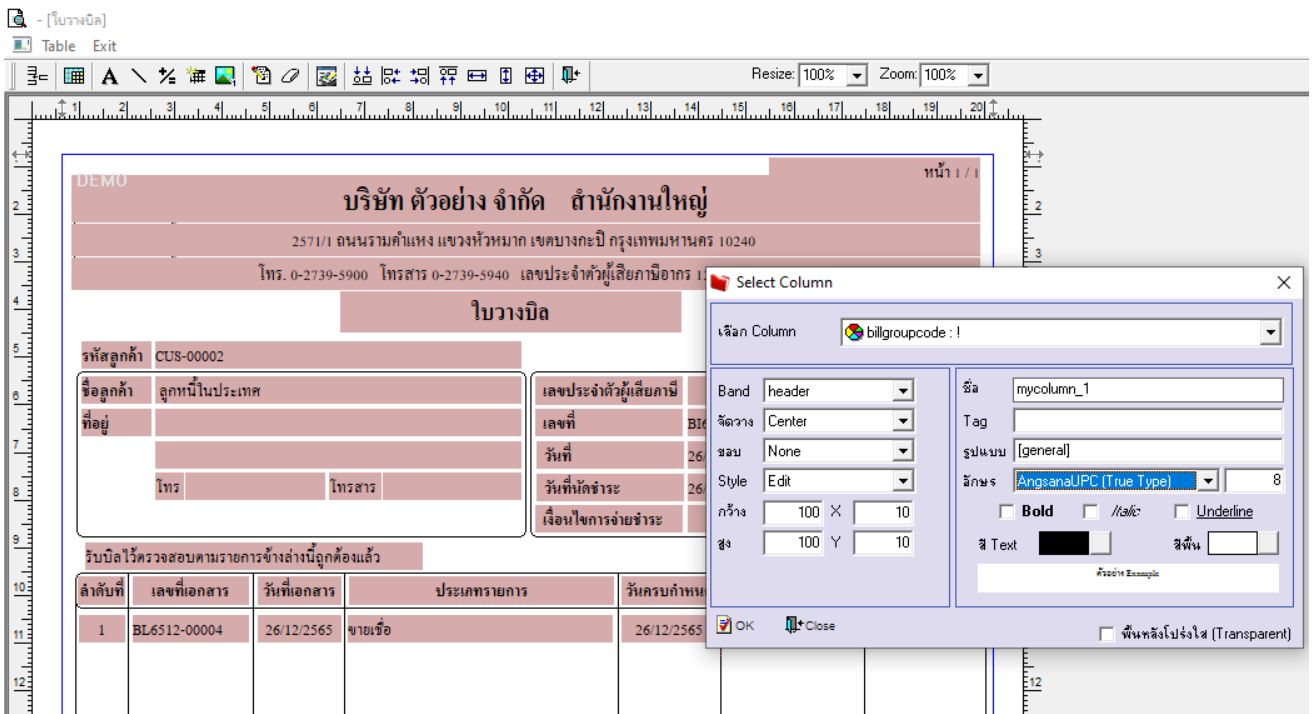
- [ใบวางบิล]

Table Exit

Resize: 100% Zoom: 100%

DEMO

หน้า 1 / 1

บริษัท ตัวอย่าง จำกัด สำนักงานใหญ่

2571/1 ถนนรามคำแหง แขวงหัวหมาก เขตบางกะปิ กรุงเทพมหานคร 10240

โทร. 0-2739-5900 โทรสาร 0-2739-5940 เลขประจำตัวผู้เสียภาษีอากร 1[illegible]

ใบวางบิล

รหัสลูกค้า CUS-00002

ชื่อลูกค้า ลูกหนี้ในประเทศ

ที่อยู่

โทร โทรสาร

เลขประจำตัวผู้เสียภาษี

เลขที่ BI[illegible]

วันที่ 26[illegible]

วันที่นัดชำระ 26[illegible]

เงื่อนไขการจ่ายชำระ

รับบิลไว้ตรวจสอบตามรายการข้างล่างนี้ถูกต้องแล้ว

| ลำดับที่ | เลขที่เอกสาร | วันที่เอกสาร | ประเภทรายการ | วันครบกำหน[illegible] |
|---|---|---|---|---|
| 1 | BL6512-00004 | 26/12/2565 | ขายเชื่อ | 26/12/2565 |

Select Column

เลือก Column billgroupcode : !

Band header

จัดวาง Center

ขอบ None

Style Edit

กว้าง 100 X 10

สูง 100 Y 10

ชื่อ mycolumn_1

Tag

รูปแบบ [general]

อักษร AngsanaUPC (True Type) 8

Bold Italic Underline

สี Text สีพื้น

ตัวอย่าง Example

OK Close

พื้นหลังโปร่งใส (Transparent)